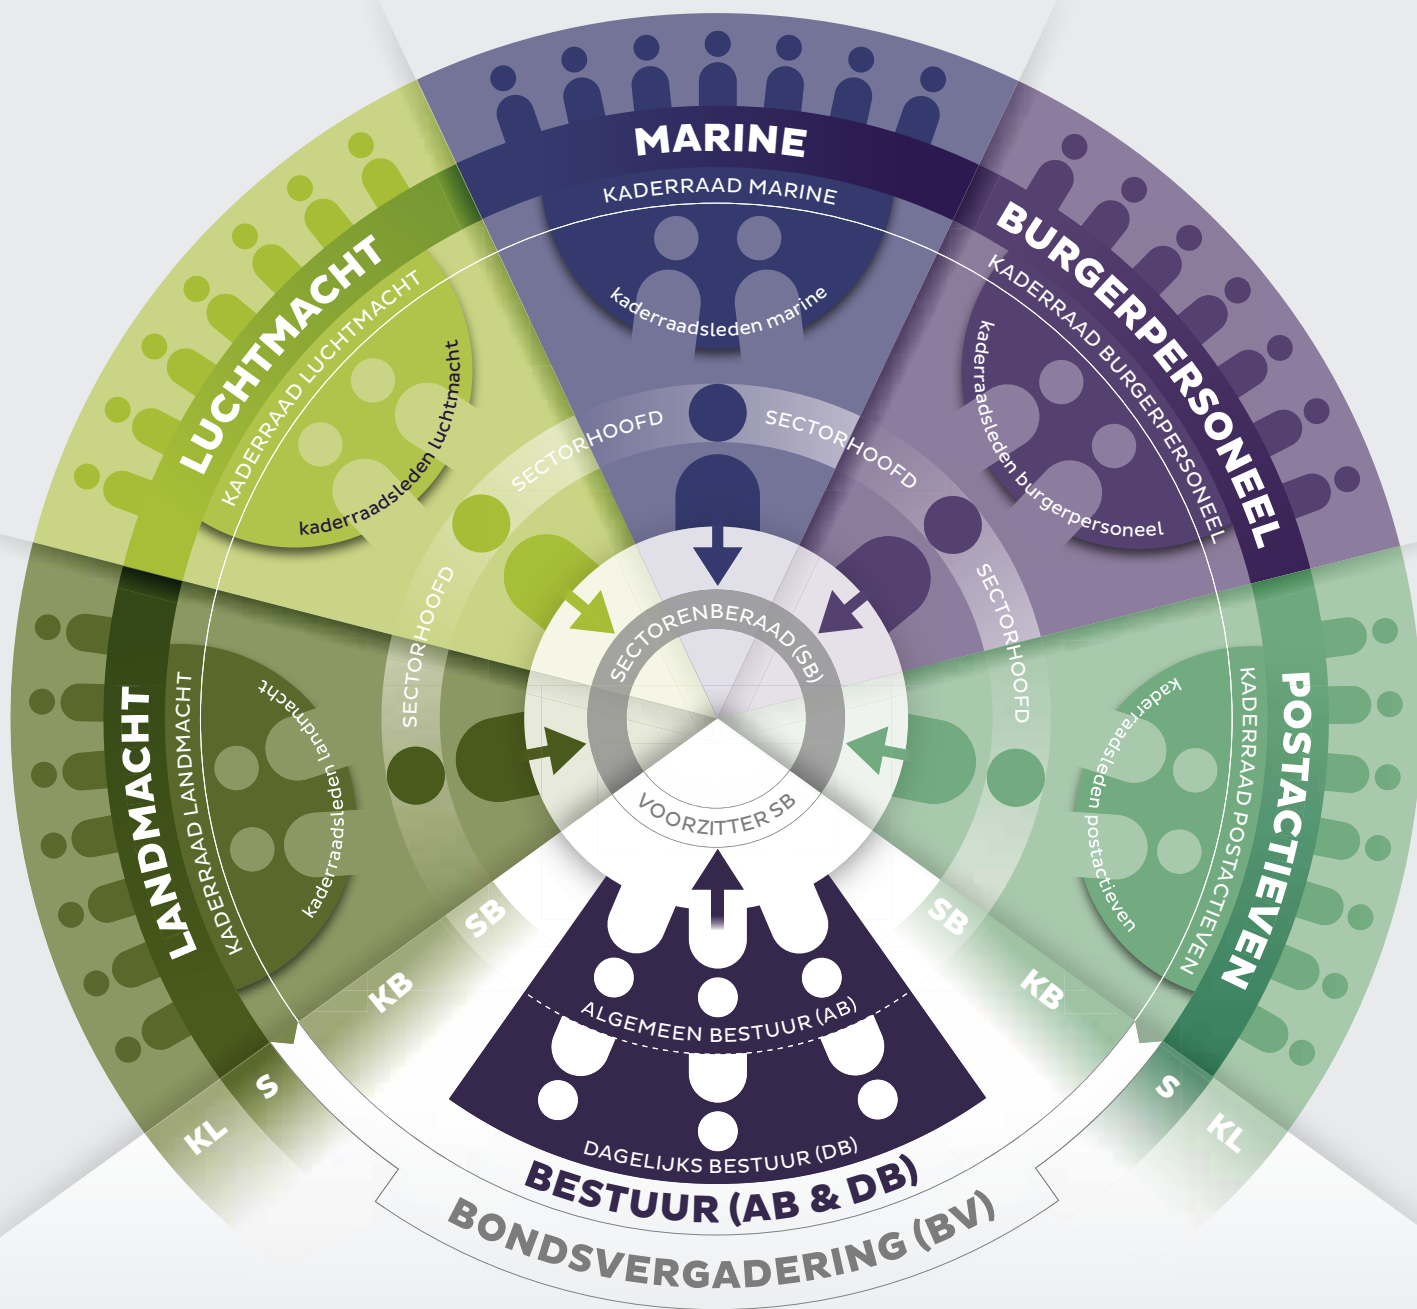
MARINE
KADERRAAD MARINE
kaderraadsleden marine
BURGERPERSONEEL
KADERRAAD BURGERPERSONEEL
kaderraadsleden burgerpersoneel
LUCHTMACHT
KADERRAAD LUCHTMACHT
kaderraadsleden luchtmacht
SECTORHOOFD
SECTORHOOFD
SECTORHOOFD
SECTORHOOFD
SECTORHOOFD
SECTORENBERAAD (SB)
VOORZITTER SB
LANDMACHT
KADERRAAD LANDMACHT
kaderraadsleden landmacht
POSTACTIEVEN
KADERRAAD POSTACTIEVEN
kaderraadsleden postactieven
SB
KB
S
KL
SB
KB
S
KL
ALGEMEEN BESTUUR (AB)
DAGELIJKS BESTUUR (DB)
BESTUUR (AB & DB)
BONDSVERGADERING (BV)